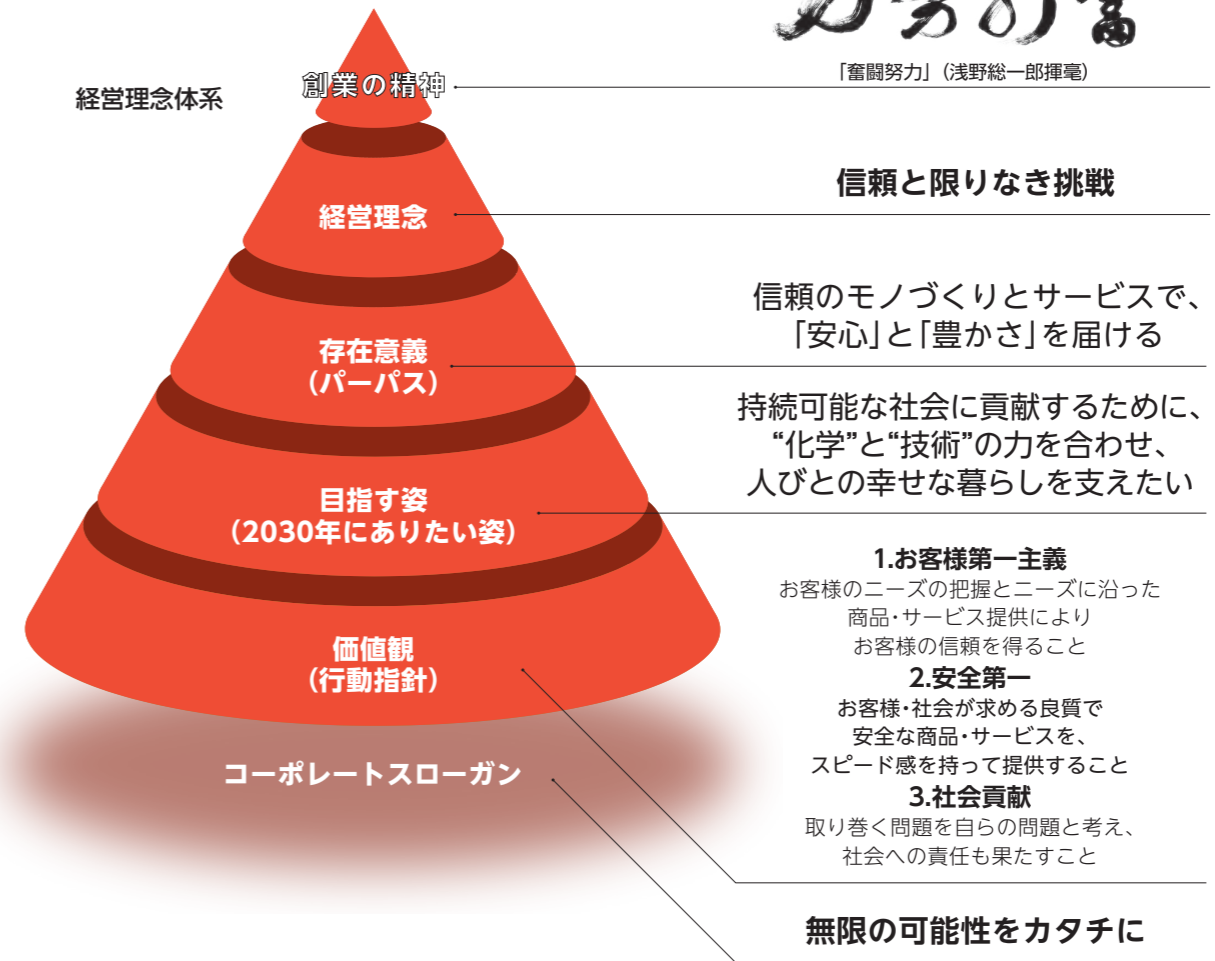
「奮闘努力」(浅野総一郎揮毫)

経営理念体系

創業の精神

経営理念

信頼と限りなき挑戦

存在意義
(パーパス)

信頼のモノづくりとサービスで、
「安心」と「豊かさ」を届ける

目指す姿
(2030年にありたい姿)

持続可能な社会に貢献するために、
"化学"と"技術"の力を合わせ、
人びとの幸せな暮らしを支えたい

価値観
(行動指針)

1.お客様第一主義
お客様のニーズの把握とニーズに沿った
商品・サービス提供により
お客様の信頼を得ること
2.安全第一
お客様・社会が求める良質で
安全な商品・サービスを、
スピード感を持って提供すること
3.社会貢献
取り巻く問題を自らの問題と考え、
社会への責任も果たすこと

コーポレートスローガン

無限の可能性をカタチに